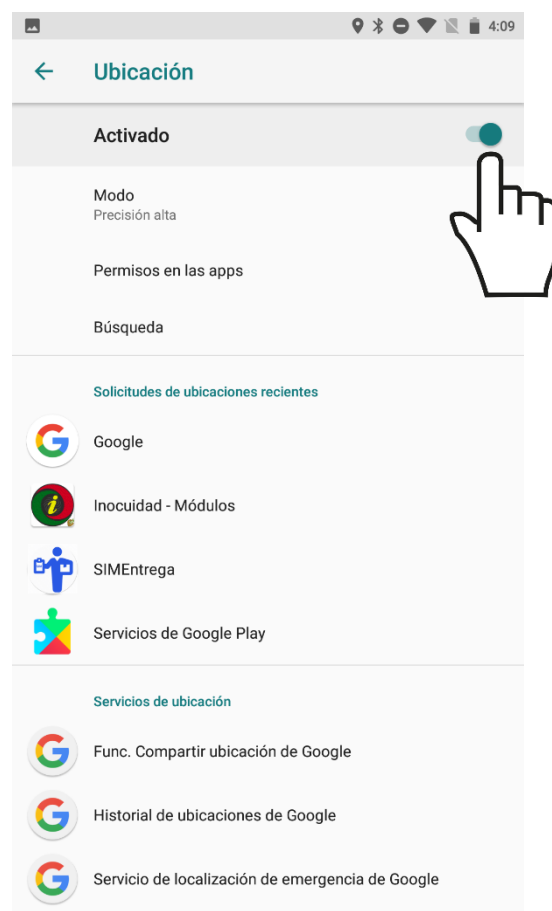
4:09

Ubicación

Activado

Modo
Precisión alta

Permisos en las apps

Búsqueda

Solicitudes de ubicaciones recientes

Google

Inocuidad - Módulos

SIMEntrega

Servicios de Google Play

Servicios de ubicación

Func. Compartir ubicación de Google

Historial de ubicaciones de Google

Servicio de localización de emergencia de Google